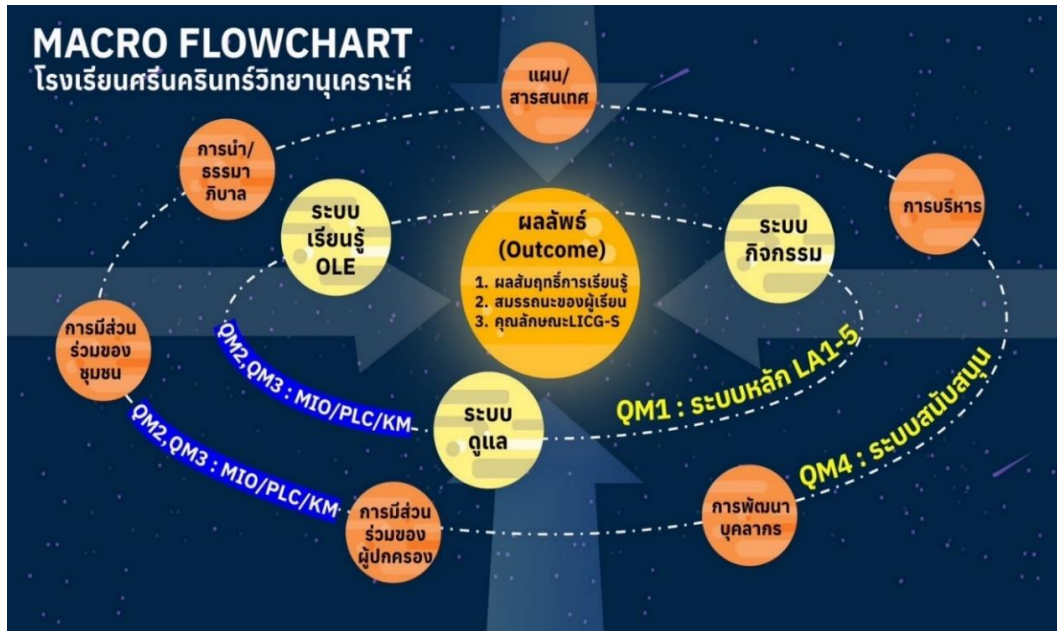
MACRO FLOWCHART
โรงเรียนศรีนครินทร์วิทยานุเคราะห์

แผน/สารสนเทศ

การนำ/ธรรมาภิบาล

ระบบเรียนรู้ OLE

ผลลัพธ์ (Outcome)
1. ผลสัมฤทธิ์การเรียนรู้
2. สมรรถนะของผู้เรียน
3. คุณลักษณะLICG-S

ระบบกิจกรรม

การบริหาร

การมีส่วนร่วมของชุมชน

QM2,QM3 : MIO/PLC/KM

ระบบดูแล

QM1 : ระบบหลัก LA1-5

QM2,QM3 : MIO/PLC/KM

QM4 : ระบบสนับสนุน

การมีส่วนร่วมของผู้ปกครอง

การพัฒนาบุคลากร